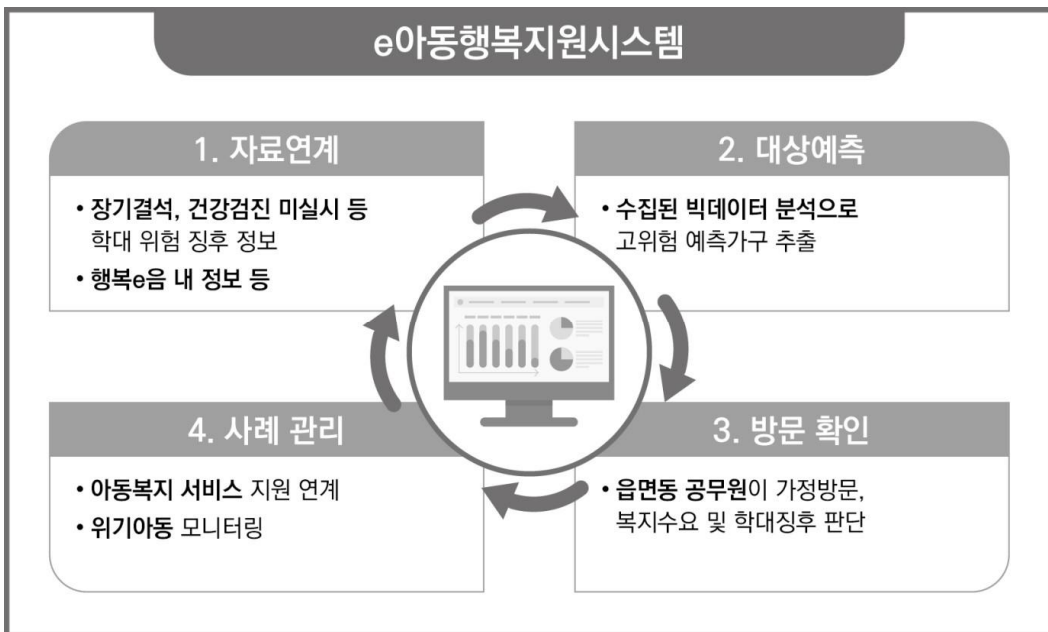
e아동행복지원시스템

1. 자료연계

• 장기결석, 건강검진 미실시 등 학대 위험 징후 정보

• 행복e음 내 정보 등

2. 대상예측

• 수집된 빅데이터 분석으로 고위험 예측가구 추출

4. 사례 관리

• 아동복지 서비스 지원 연계

• 위기아동 모니터링

3. 방문 확인

• 읍면동 공무원이 가정방문, 복지수요 및 학대징후 판단